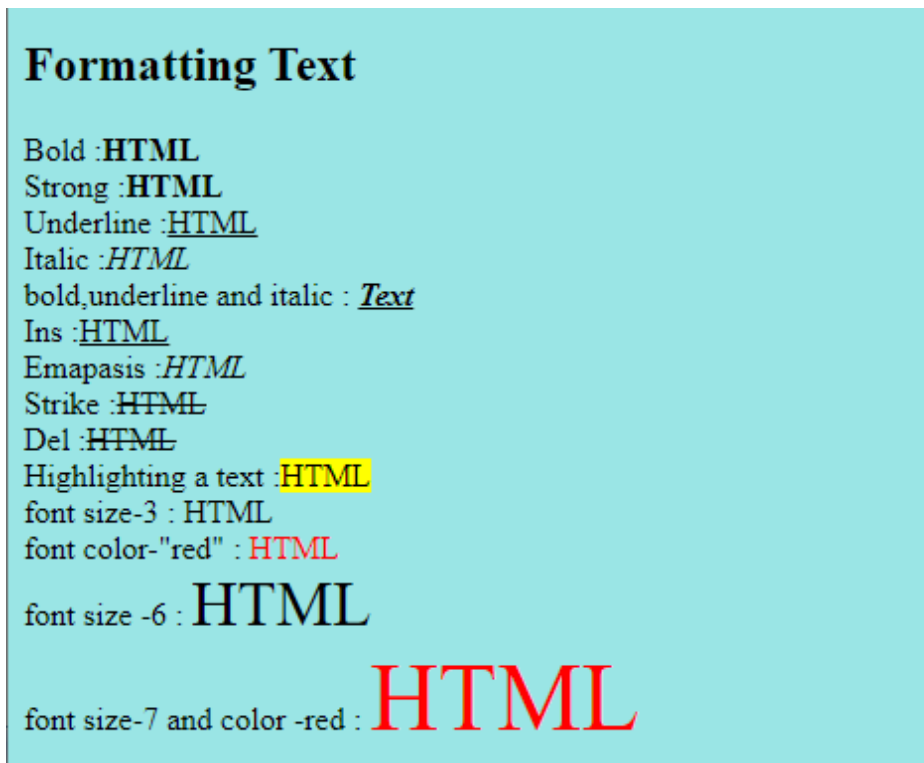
Formatting Text

Bold :HTML
Strong :HTML
Underline :HTML
Italic :HTML
bold,underline and italic : Text
Ins :HTML
Emapasis :HTML
Strike :HTML
Del :HTML
Highlighting a text :HTML
font size-3 : HTML
font color-"red" : HTML
font size -6 : HTML
font size-7 and color -red : HTML